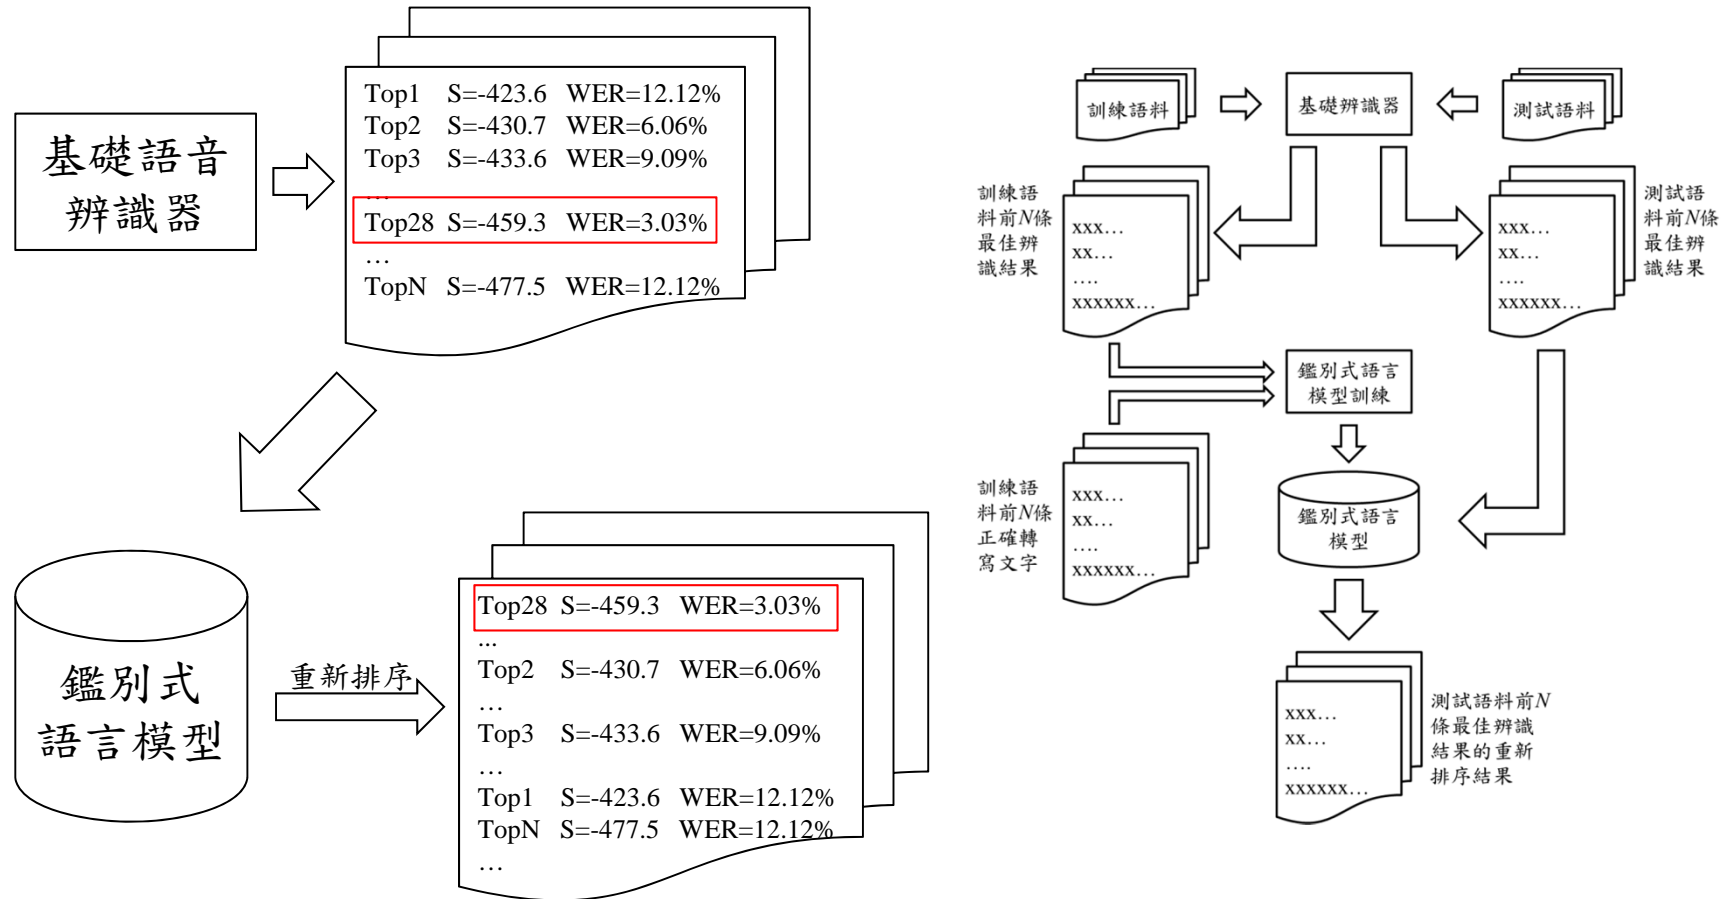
基礎語音辨識器

Top1 S=-423.6 WER=12.12%
Top2 S=-430.7 WER=6.06%
Top3 S=-433.6 WER=9.09%
…
Top28 S=-459.3 WER=3.03%
…
TopN S=-477.5 WER=12.12%

鑑別式語言模型

重新排序

Top28 S=-459.3 WER=3.03%
...
Top2 S=-430.7 WER=6.06%
…
Top3 S=-433.6 WER=9.09%
…
Top1 S=-423.6 WER=12.12%
TopN S=-477.5 WER=12.12%
…

訓練語料

基礎辨識器

測試語料

訓練語料前N條最佳辨識結果

xxx…
xx…
….
xxxxxx…

測試語料前N條最佳辨識結果

xxx…
xx…
….
xxxxxx…

鑑別式語言模型訓練

訓練語料前N條正確轉寫文字

xxx…
xx…
….
xxxxxx…

鑑別式語言模型

xxx…
xx…
….
xxxxxx…

測試語料前N條最佳辨識結果的重新排序結果